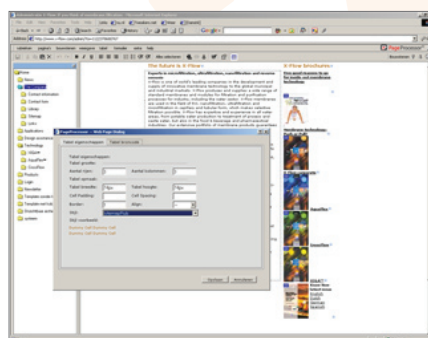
The future is X-Flow

X-Flow brochures

PageProcessor

PageProcessor - Web Page Dialog

Tabel eigenschappen

Tabel grootte:

Aantal rijen:

Aantal kolommen:

Tabel opmaak:

Tabel breedte:

Tabel hoogte:

Cell Padding:

Cell Spacing:

Border:

Align:

Stijl:

Opslaan

Annuleren

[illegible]